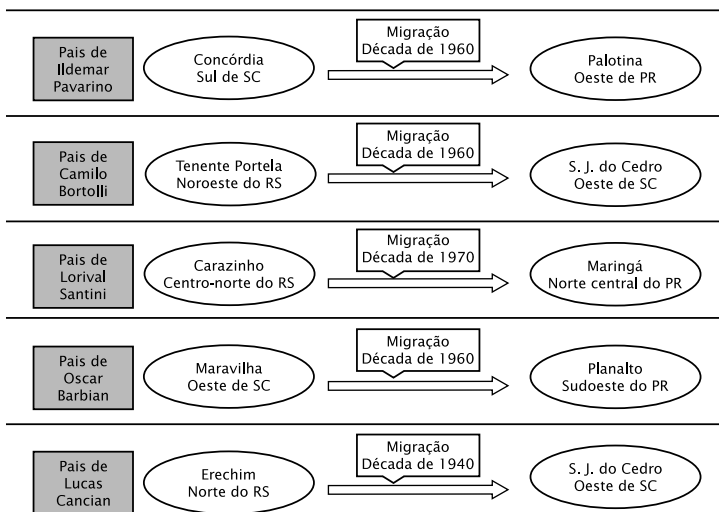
Pais de Ildemar Pavarino

Concórdia
Sul de SC

Migração
Década de 1960

Palotina
Oeste de PR

Pais de Camilo Bortolli

Tenente Portela
Noroeste do RS

Migração
Década de 1960

S. J. do Cedro
Oeste de SC

Pais de Lorival Santini

Carazinho
Centro-norte do RS

Migração
Década de 1970

Maringá
Norte central do PR

Pais de Oscar Barbian

Maravilha
Oeste de SC

Migração
Década de 1960

Planalto
Sudoeste do PR

Pais de Lucas Cancian

Erechim
Norte do RS

Migração
Década de 1940

S. J. do Cedro
Oeste de SC